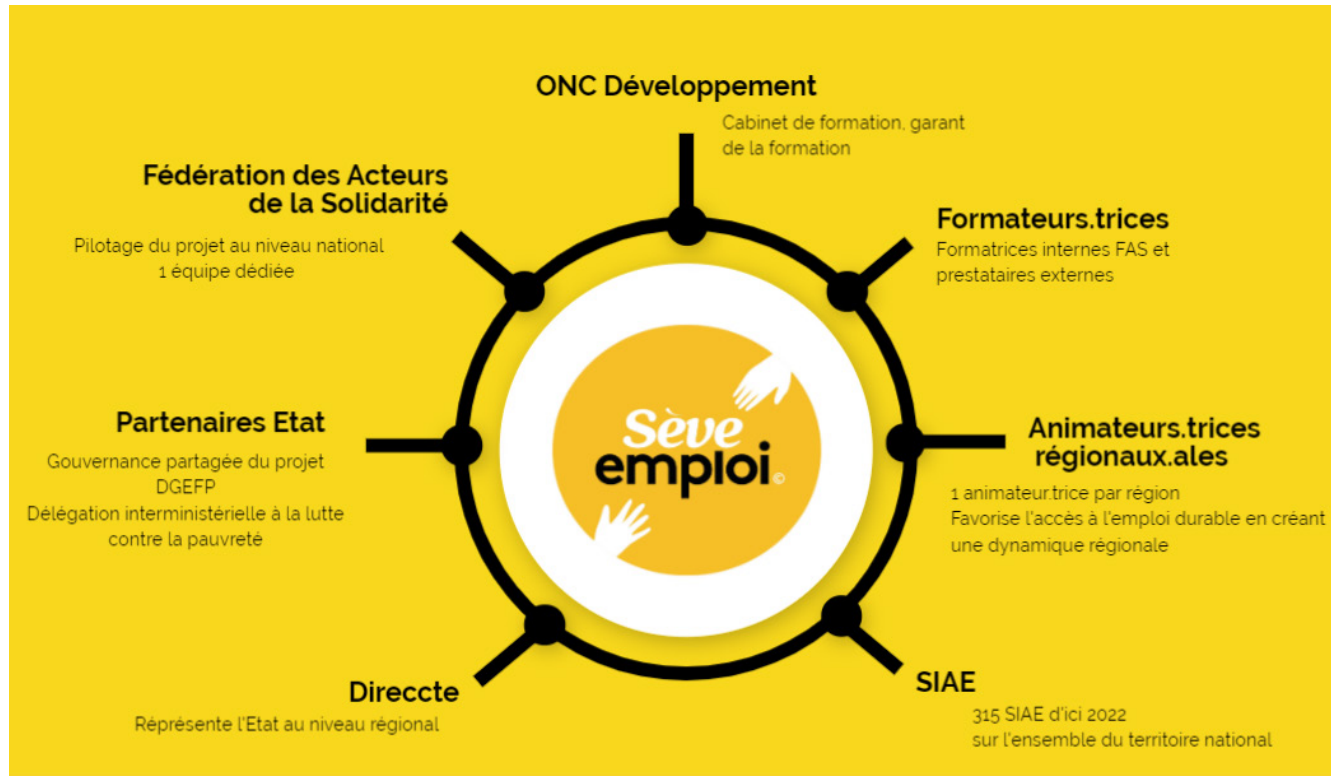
ONC Développement

Cabinet de formation, garant de la formation

Fédération des Acteurs de la Solidarité

Pilotage du projet au niveau national
1 équipe dédiée

Formateurs.trices

Formatrices internes FAS et prestataires externes

Partenaires Etat

Gouvernance partagée du projet
DGEFP
Délégation interministérielle à la lutte contre la pauvreté

Sève emploi©

Animateurs.trices régionaux.ales

1 animateur.trice par région
Favorise l'accès à l'emploi durable en créant une dynamique régionale

Direccte

Réprésente l'Etat au niveau régional

SIAE

315 SIAE d'ici 2022
sur l'ensemble du territoire national